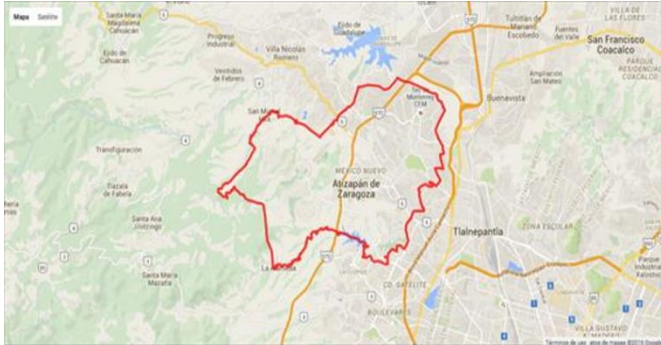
Mapa Satélite

Santa María Magdalena Cahuacán

Ejido de Cahuacán

Progreso Industrial

Villa Nicolás Romero

Veintidós de Febrero

Ejido de Guadalupe

Tultitlán de Mariano Escobedo

Fuentes del Valle

VILLA DE LAS FLORES

San Francisco Coacalco

PARQUE RESIDENCIAL COACALCO

Ampliación San Mateo

Buenavista

San Mateo

Transfiguración

Dazala de Fabela

Santa Ana Jilotzingo

Santa María Mazatla

MÉXICO NUEVO

Atizapán de Zaragoza

Tlalnepantla

ZONA ESCOLAR

CD. SATÉLITE

BOULEVARES

La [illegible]

VILLA GUSTAVO A. MADERO

Parque Industrial

Términos de uso · atos de mapas ©2016 Google